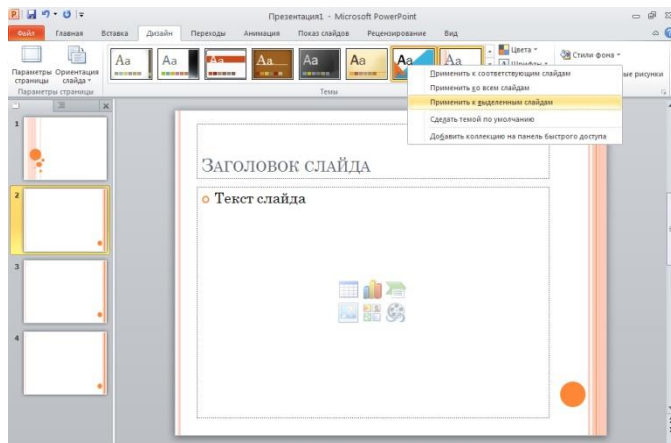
Презентация1 - Microsoft PowerPoint

Файл Главная Вставка Дизайн Переходы Анимация Показ слайдов Рецензирование Вид

Параметры страницы Ориентация слайда

Параметры страницы

Aa Aa Aa Aa Aa Aa Aa Aa

Темы

Цвета

Шрифты

Стили фона

ые рисунки

Применить к соответствующим слайдам

Применить ко всем слайдам

Применить к выделенным слайдам

Сделать темой по умолчанию

Добавить коллекцию на панель быстрого доступа

1

2

3

4

ЗАГОЛОВОК СЛАЙДА

Текст слайда